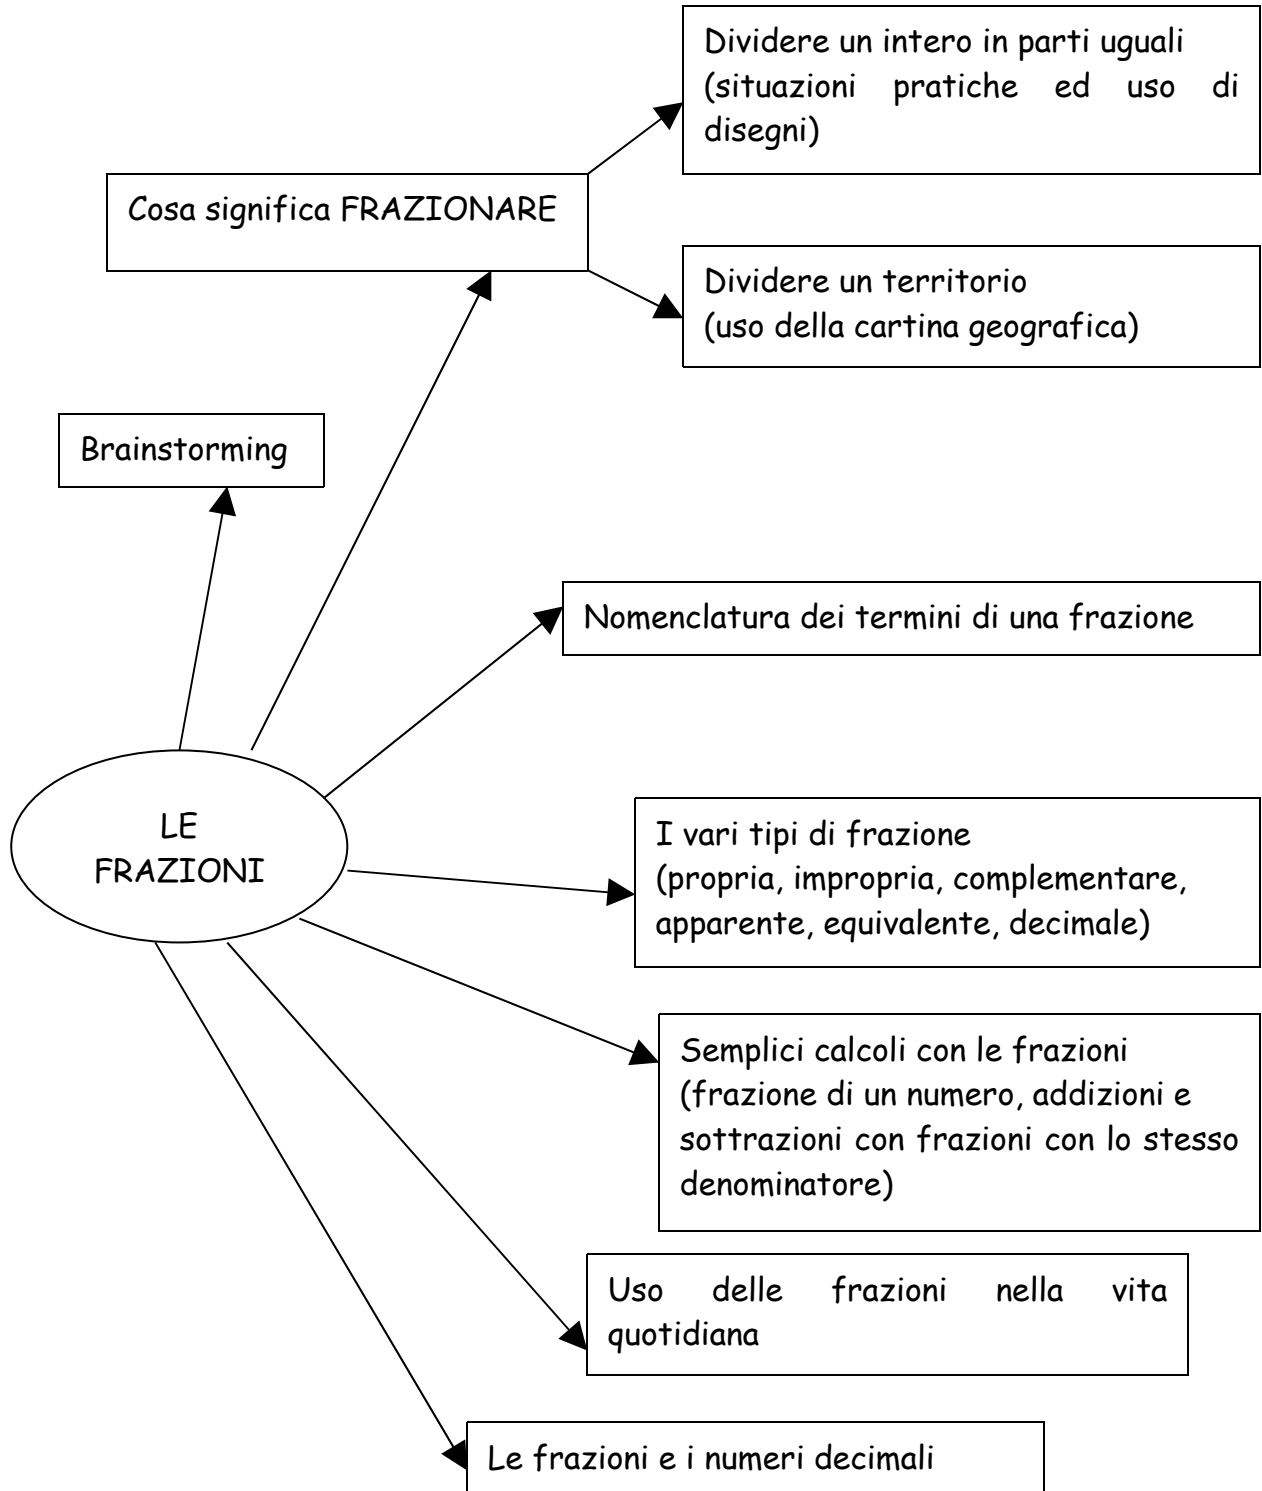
Dividere un intero in parti uguali (situazioni pratiche ed uso di disegni)

Cosa significa FRAZIONARE

Dividere un territorio
(uso della cartina geografica)

Brainstorming

Nomenclatura dei termini di una frazione

LE
FRAZIONI

I vari tipi di frazione
(propria, impropria, complementare, apparente, equivalente, decimale)

Semplici calcoli con le frazioni
(frazione di un numero, addizioni e sottrazioni con frazioni con lo stesso denominatore)

Uso delle frazioni nella vita quotidiana

Le frazioni e i numeri decimali